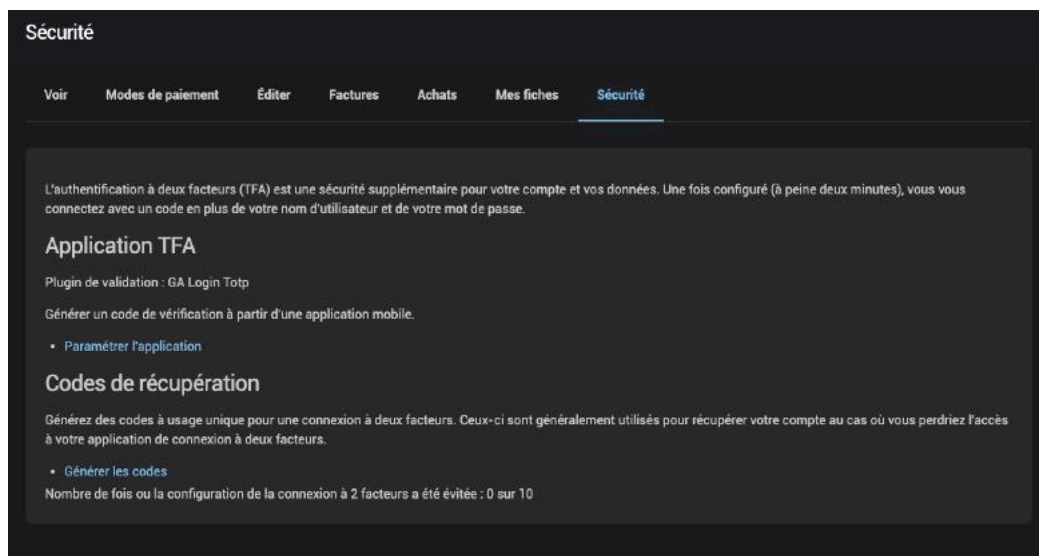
Sécurité

Voir Modes de paiement Éditer Factures Achats Mes fiches Sécurité

L'authentification à deux facteurs (TFA) est une sécurité supplémentaire pour votre compte et vos données. Une fois configuré (à peine deux minutes), vous vous connectez avec un code en plus de votre nom d'utilisateur et de votre mot de passe.

Application TFA

Plugin de validation : GA Login Totp

Générer un code de vérification à partir d'une application mobile.

• Paramétrer l'application

Codes de récupération

Générez des codes à usage unique pour une connexion à deux facteurs. Ceux-ci sont généralement utilisés pour récupérer votre compte au cas où vous perdriez l'accès à votre application de connexion à deux facteurs.

• Générer les codes

Nombre de fois ou la configuration de la connexion à 2 facteurs a été évitée : 0 sur 10